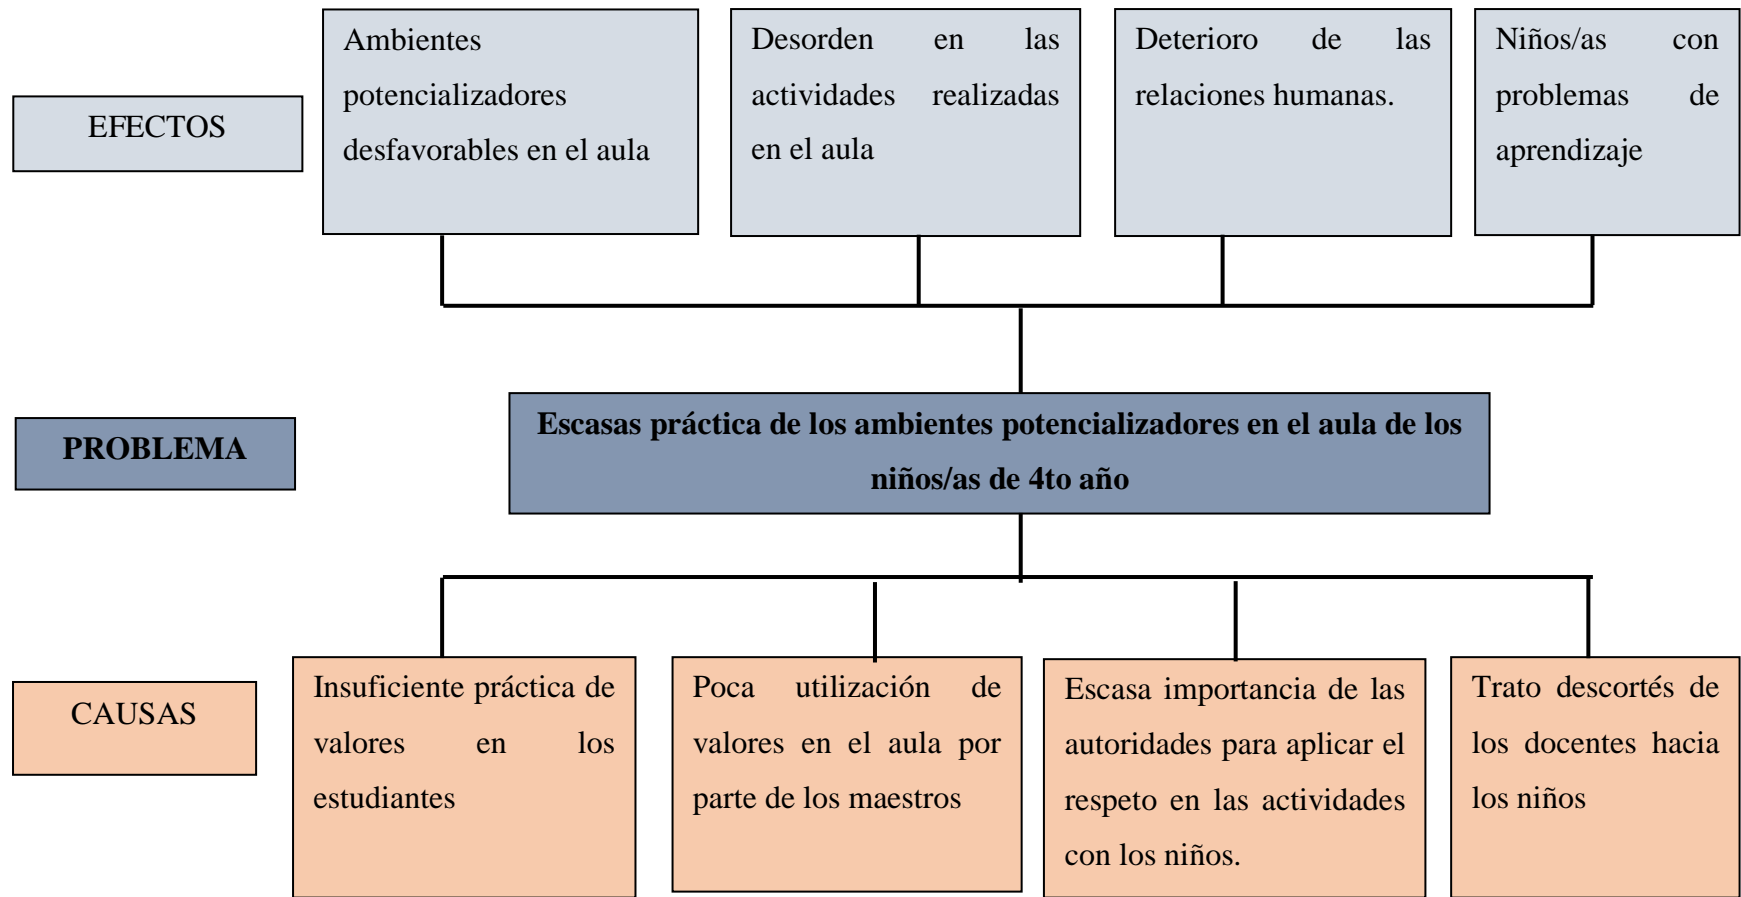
EFECTOS

Ambientes potencializadores desfavorables en el aula

Desorden en las actividades realizadas en el aula

Deterioro de las relaciones humanas.

Niños/as con problemas de aprendizaje

PROBLEMA

Escasas práctica de los ambientes potencializadores en el aula de los niños/as de 4to año

CAUSAS

Insuficiente práctica de valores en los estudiantes

Poca utilización de valores en el aula por parte de los maestros

Escasa importancia de las autoridades para aplicar el respeto en las actividades con los niños.

Trato descortés de los docentes hacia los niños